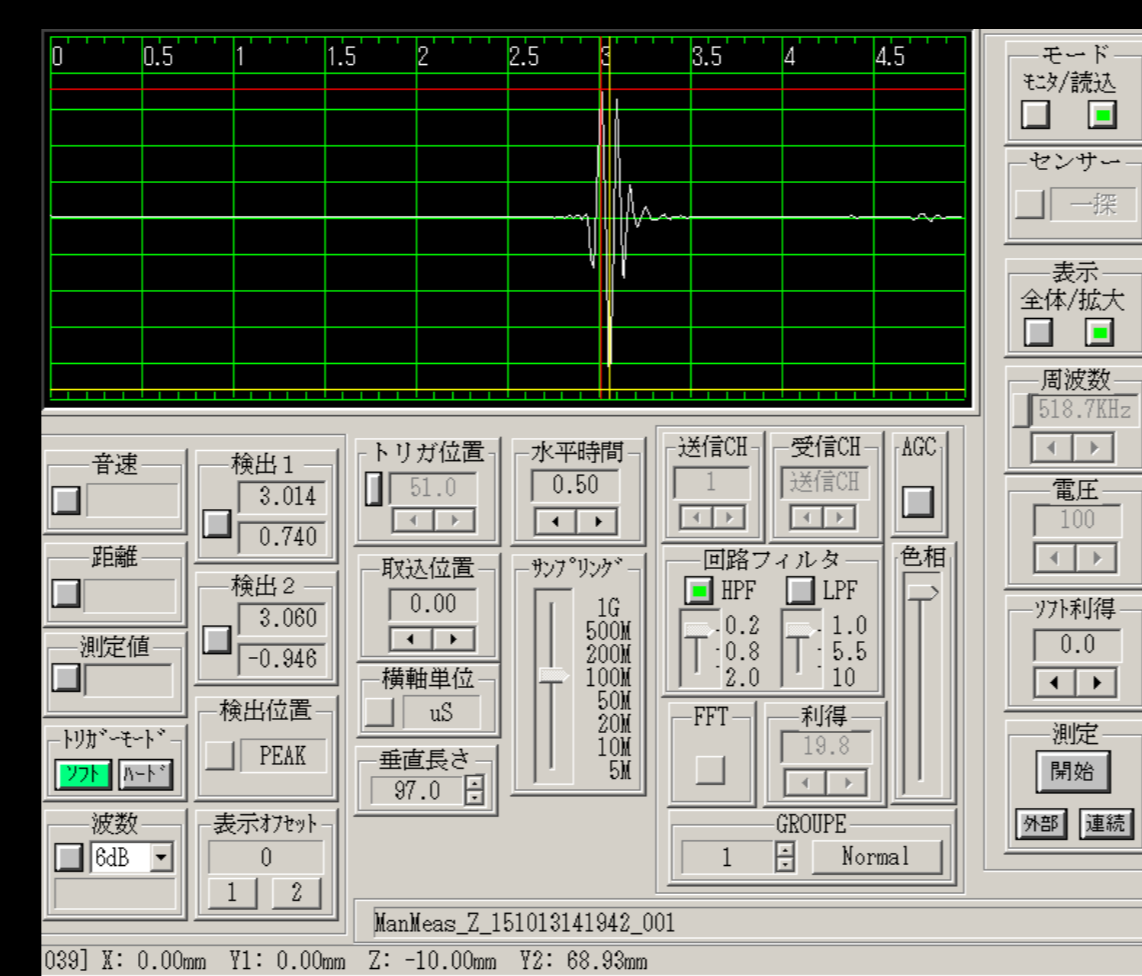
0
0.5
1
1.5
2
2.5
3
3.5
4
4.5

モード
ﾓﾆﾀ/読込

センサー
一探

表示
全体/拡大

周波数
518.7KHz

電圧
100

ｿﾌﾄ利得
0.0

測定
開始
外部
連続

音速

距離

測定値

ﾄﾘｶﾞｰﾓｰﾄﾞ
ｿﾌﾄ
ﾊｰﾄﾞ

波数
6dB

検出１
3.014
0.740

検出２
3.060
-0.946

検出位置
PEAK

表示ｵﾌｾｯﾄ
0
1
2

トリガ位置
51.0

取込位置
0.00

横軸単位
uS

垂直長さ
97.0

水平時間
0.50

ｻﾝﾌﾟﾘﾝｸﾞ
1G
500M
200M
100M
50M
20M
10M
5M

送信CH
1

受信CH
送信CH

AGC

回路フィルタ
HPF
0.2
0.8
2.0
LPF
1.0
5.5
10

色相

FFT

利得
19.8

GROUPE
1
Normal

ManMeas_Z_151013141942_001

039] X: 0.00mm Y1: 0.00mm Z: -10.00mm Y2: 68.93mm